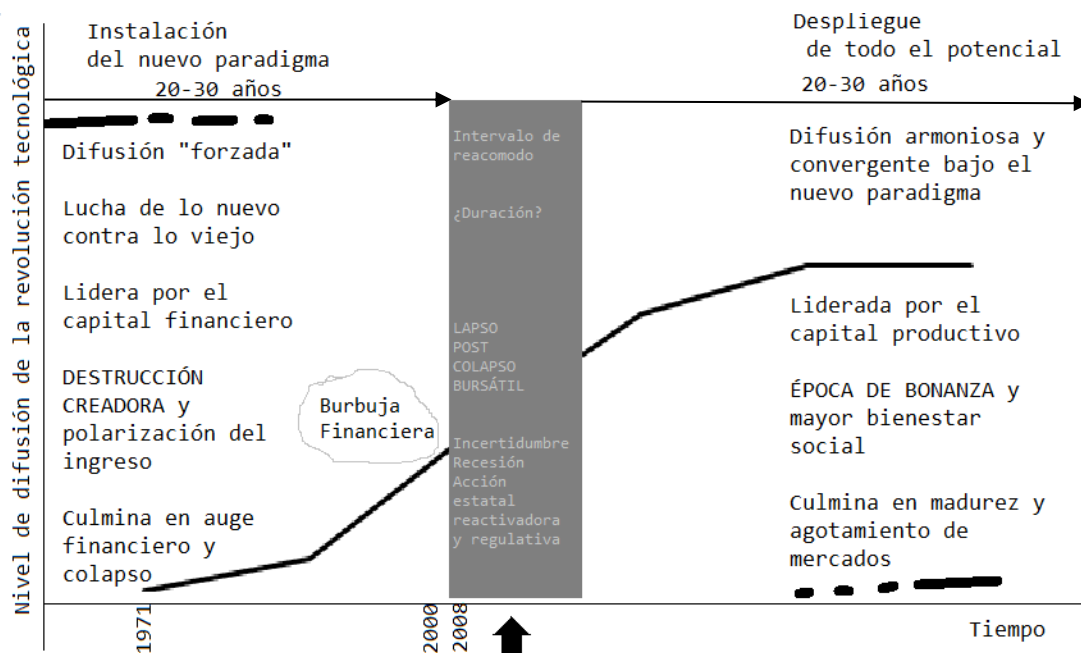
Nivel de difusión de la revolución tecnológica

Instalación del nuevo paradigma
20-30 años

Despliegue de todo el potencial
20-30 años

Difusión "forzada"

Lucha de lo nuevo contra lo viejo

Lidera por el capital financiero

DESTRUCCIÓN CREADORA y polarización del ingreso

Culmina en auge financiero y colapso

Burbuja Financiera

Intervalo de reacomodo

¿Duración?

LAPSO POST COLAPSO BURSÁTIL

Incertidumbre
Recesión
Acción estatal reactivadora y regulativa

Difusión armoniosa y convergente bajo el nuevo paradigma

Liderada por el capital productivo

ÉPOCA DE BONANZA y mayor bienestar social

Culmina en madurez y agotamiento de mercados

1971
2000
2008
Tiempo